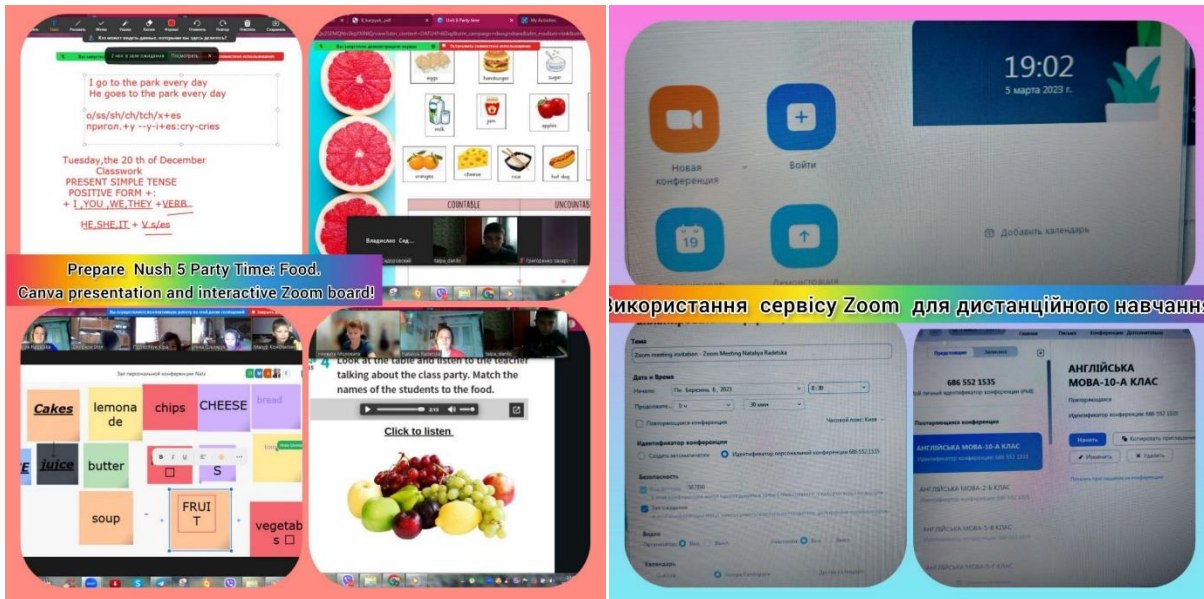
I go to the park every day
He goes to the park every day

o/ss/sh/ch/tch/x+es
пригол.+y --y-i+es:cry-cries

Tuesday,the 20 th of December
Classwork
PRESENT SIMPLE TENSE
POSITIVE FORM +:
+ I ,YOU ,WE,THEY +VERB
HE,SHE,IT + V s/es

eggs hamburger sugar
milk jam apples
oranges cheese rice hot dog
COUNTABLE UNCOUNTABLE

Prepare Nush 5 Party Time: Food.
Canva presentation and interactive Zoom board!

Cakes lemonade chips CHEESE bread
juice butter S
soup FRUIT vegetables

Look at the table and listen to the teacher talking about the class party. Match the names of the students to the food.
Click to listen

19:02
5 марта 2023 г.
Новая конференция
Войти
Добавить календарь

Використання сервісу Zoom для дистанційного навчання

Zoom meeting invitation - Zoom Meeting Nataliya Radetska
Дата и время
Начало: Пн Березень 6, 2023 8:30
Продолжите...: 0 ч 30 мин
Повторяющаяся конференция
Идентификатор конференции
Идентификатор персональной конференции 686 552 1535
Безопасность

686 552 1535
АНГЛІЙСЬКА МОВА-10-А КЛАС
Повторяющаяся
Идентификатор конференции 686 552 1535
Начать
Копировать приглашение
Изменить
Удалить
АНГЛІЙСЬКА МОВА-10-А КЛАС
АНГЛІЙСЬКА МОВА-2-Б КЛАС
АНГЛІЙСЬКА МОВА-5-А КЛАС